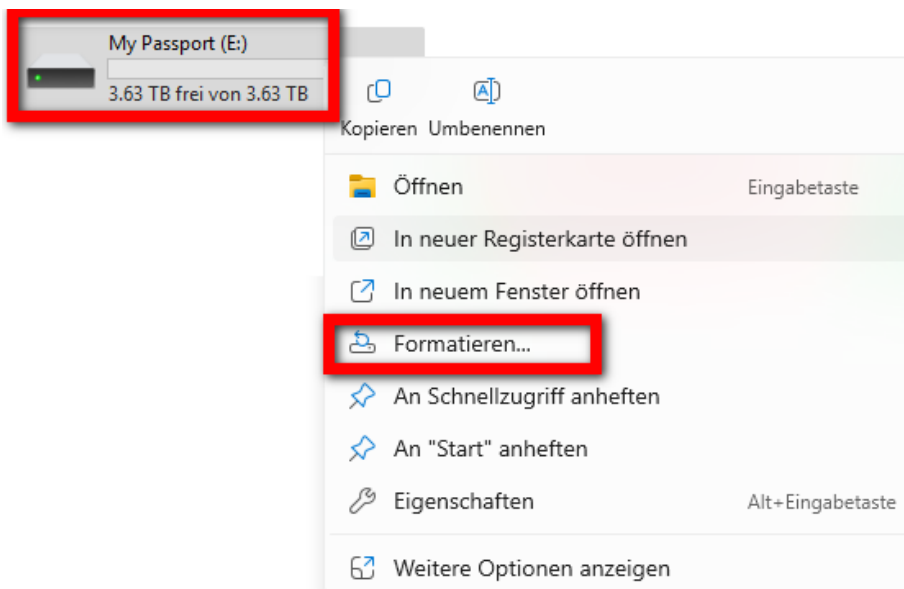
My Passport (E:)
3.63 TB frei von 3.63 TB

Kopieren Umbenennen

Öffnen Eingabetaste
In neuer Registerkarte öffnen
In neuem Fenster öffnen
Formatieren...
An Schnellzugriff anheften
An "Start" anheften
Eigenschaften Alt+Eingabetaste
Weitere Optionen anzeigen